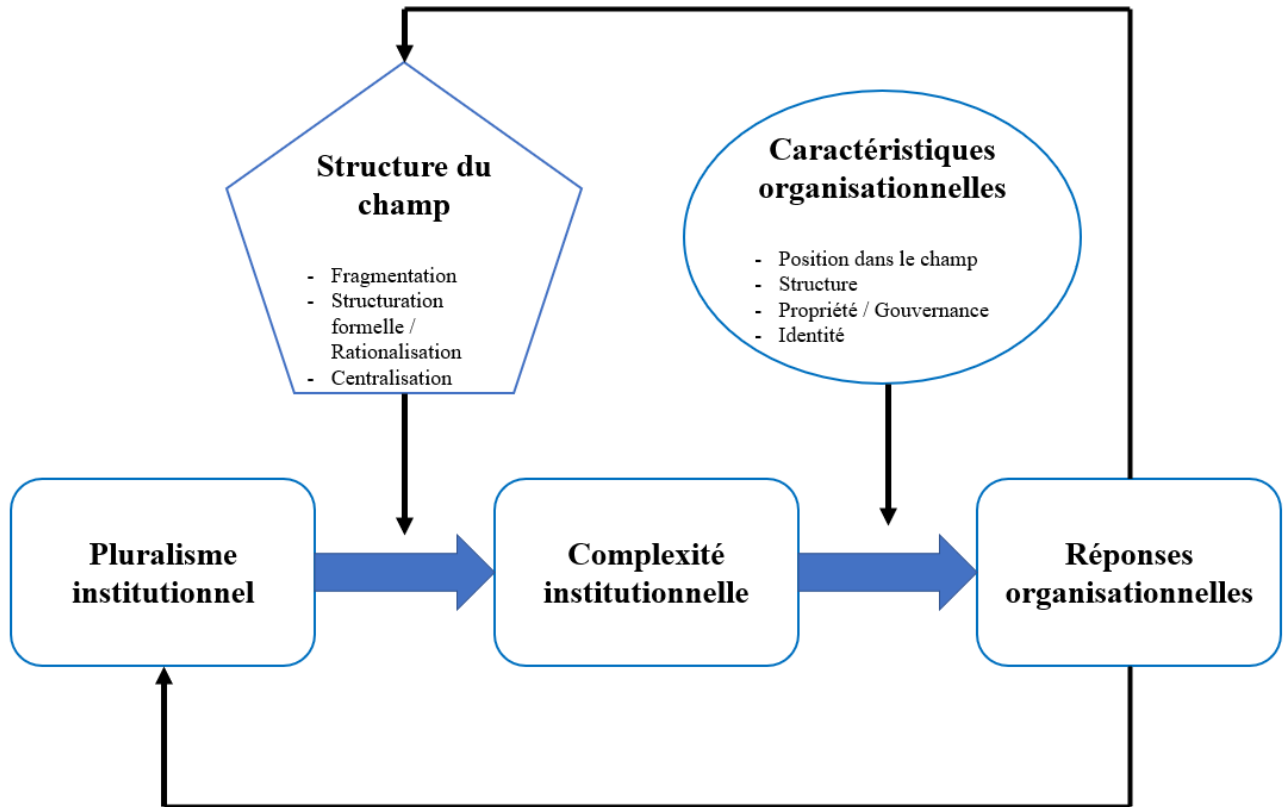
Structure du champ

- Fragmentation
- Structuration formelle / Rationalisation
- Centralisation

Caractéristiques organisationnelles

- Position dans le champ
- Structure
- Propriété / Gouvernance
- Identité

Pluralisme institutionnel

Complexité institutionnelle

Réponses organisationnelles